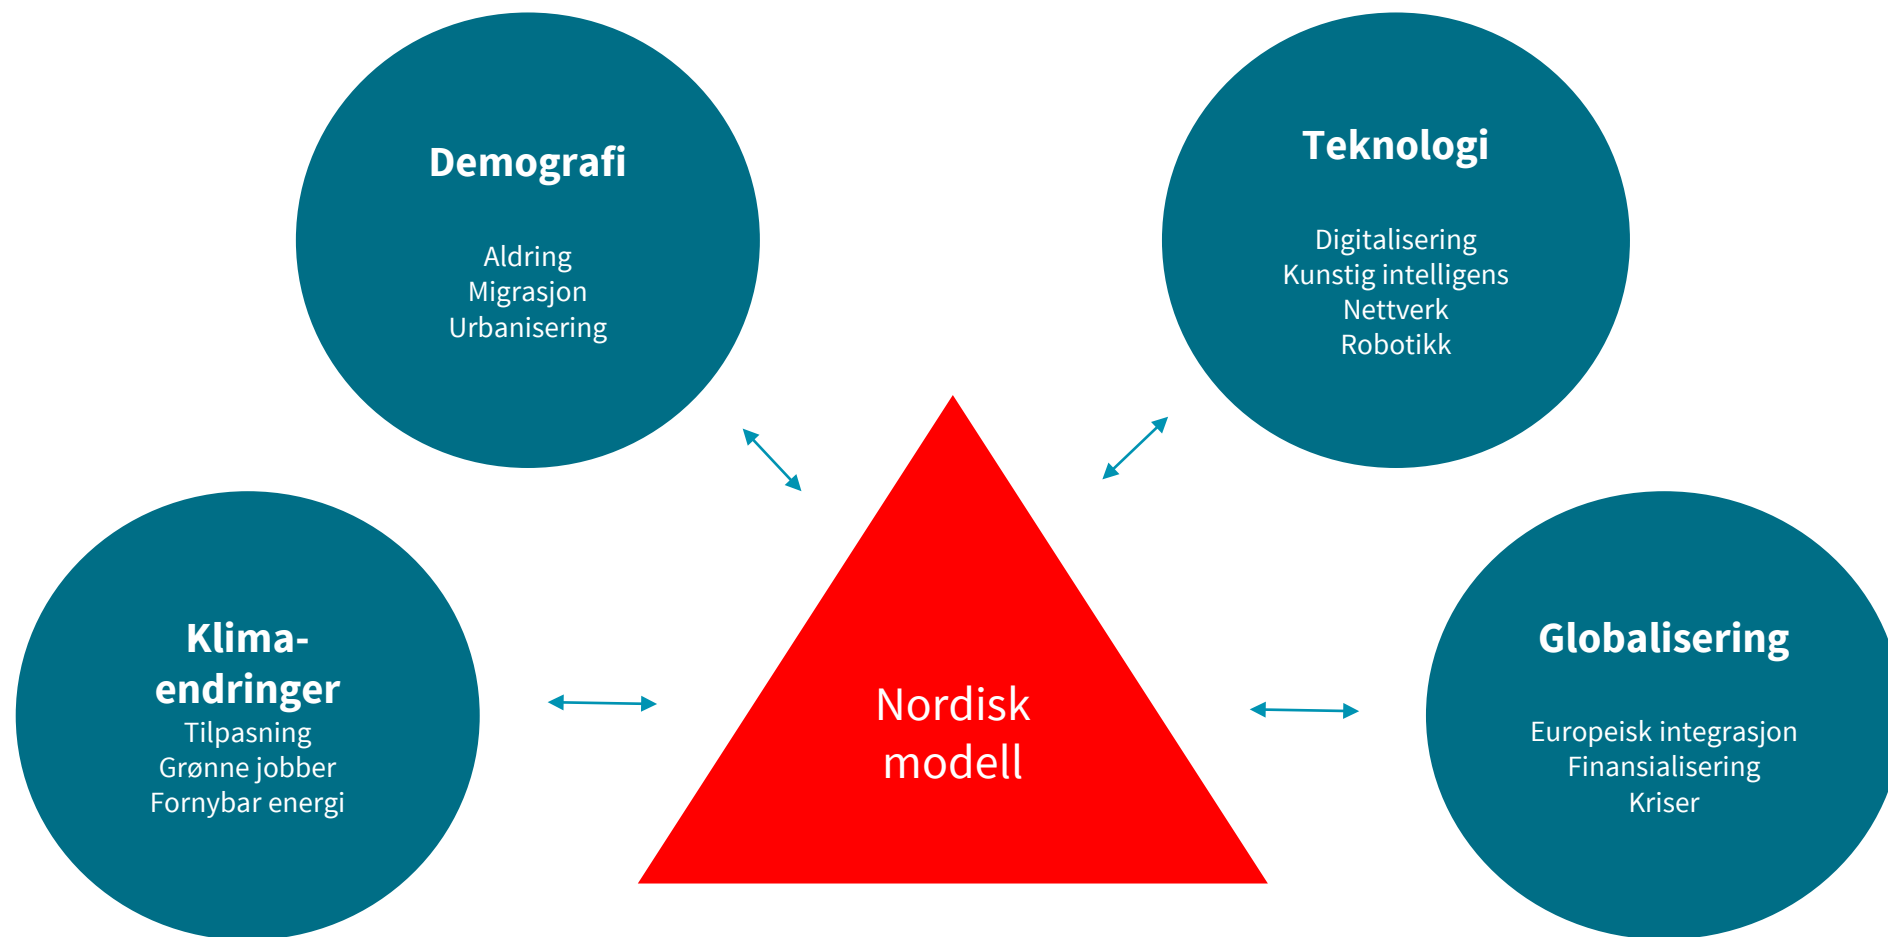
Demografi

Aldring
Migrasjon
Urbanisering

Teknologi

Digitalisering
Kunstig intelligens
Nettverk
Robotikk

Klimaendringer
Tilpasning
Grønne jobber
Fornybar energi

Nordisk modell

Globalisering

Europeisk integrasjon
Finansialisering
Kriser